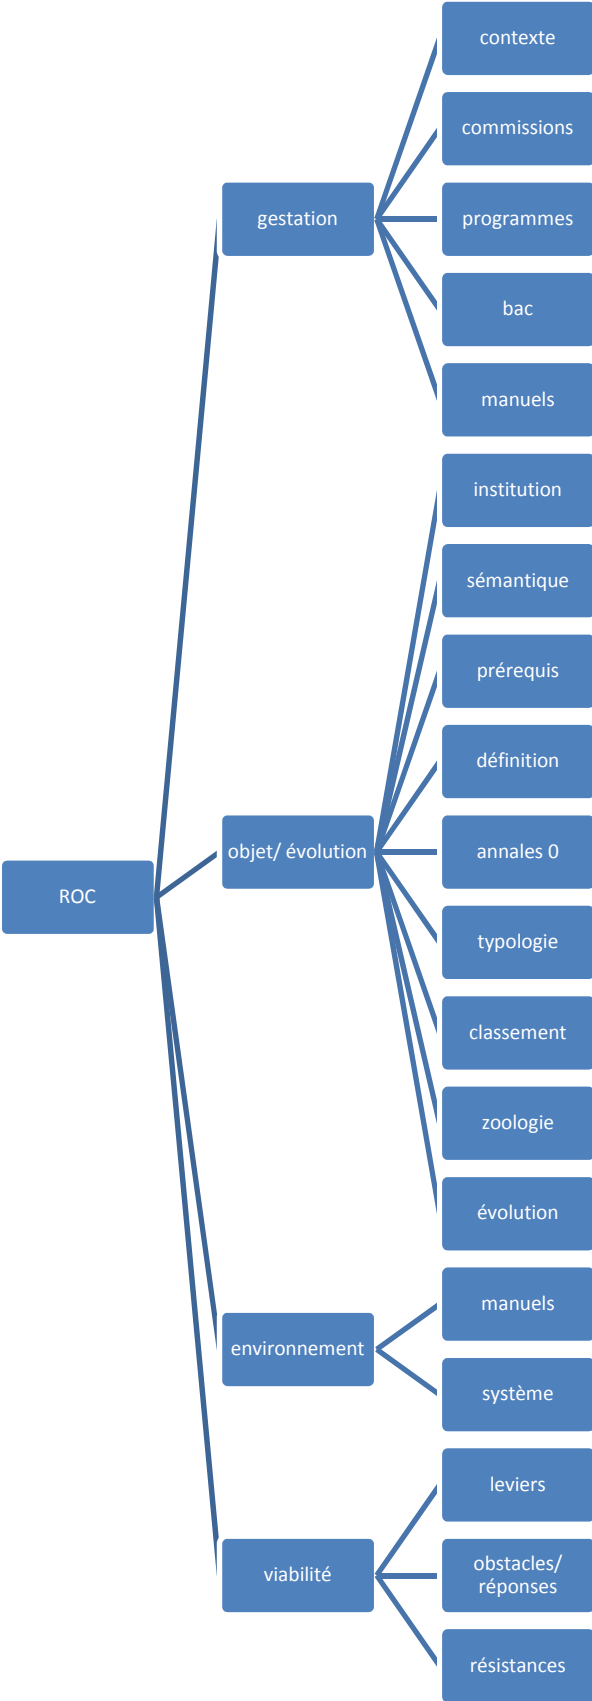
ROC

gestation

contexte

commissions

programmes

bac

manuels

objet/ évolution

institution

sémantique

prérequis

définition

annales 0

typologie

classement

zoologie

évolution

environnement

manuels

système

viabilité

leviers

obstacles/ réponses

résistances